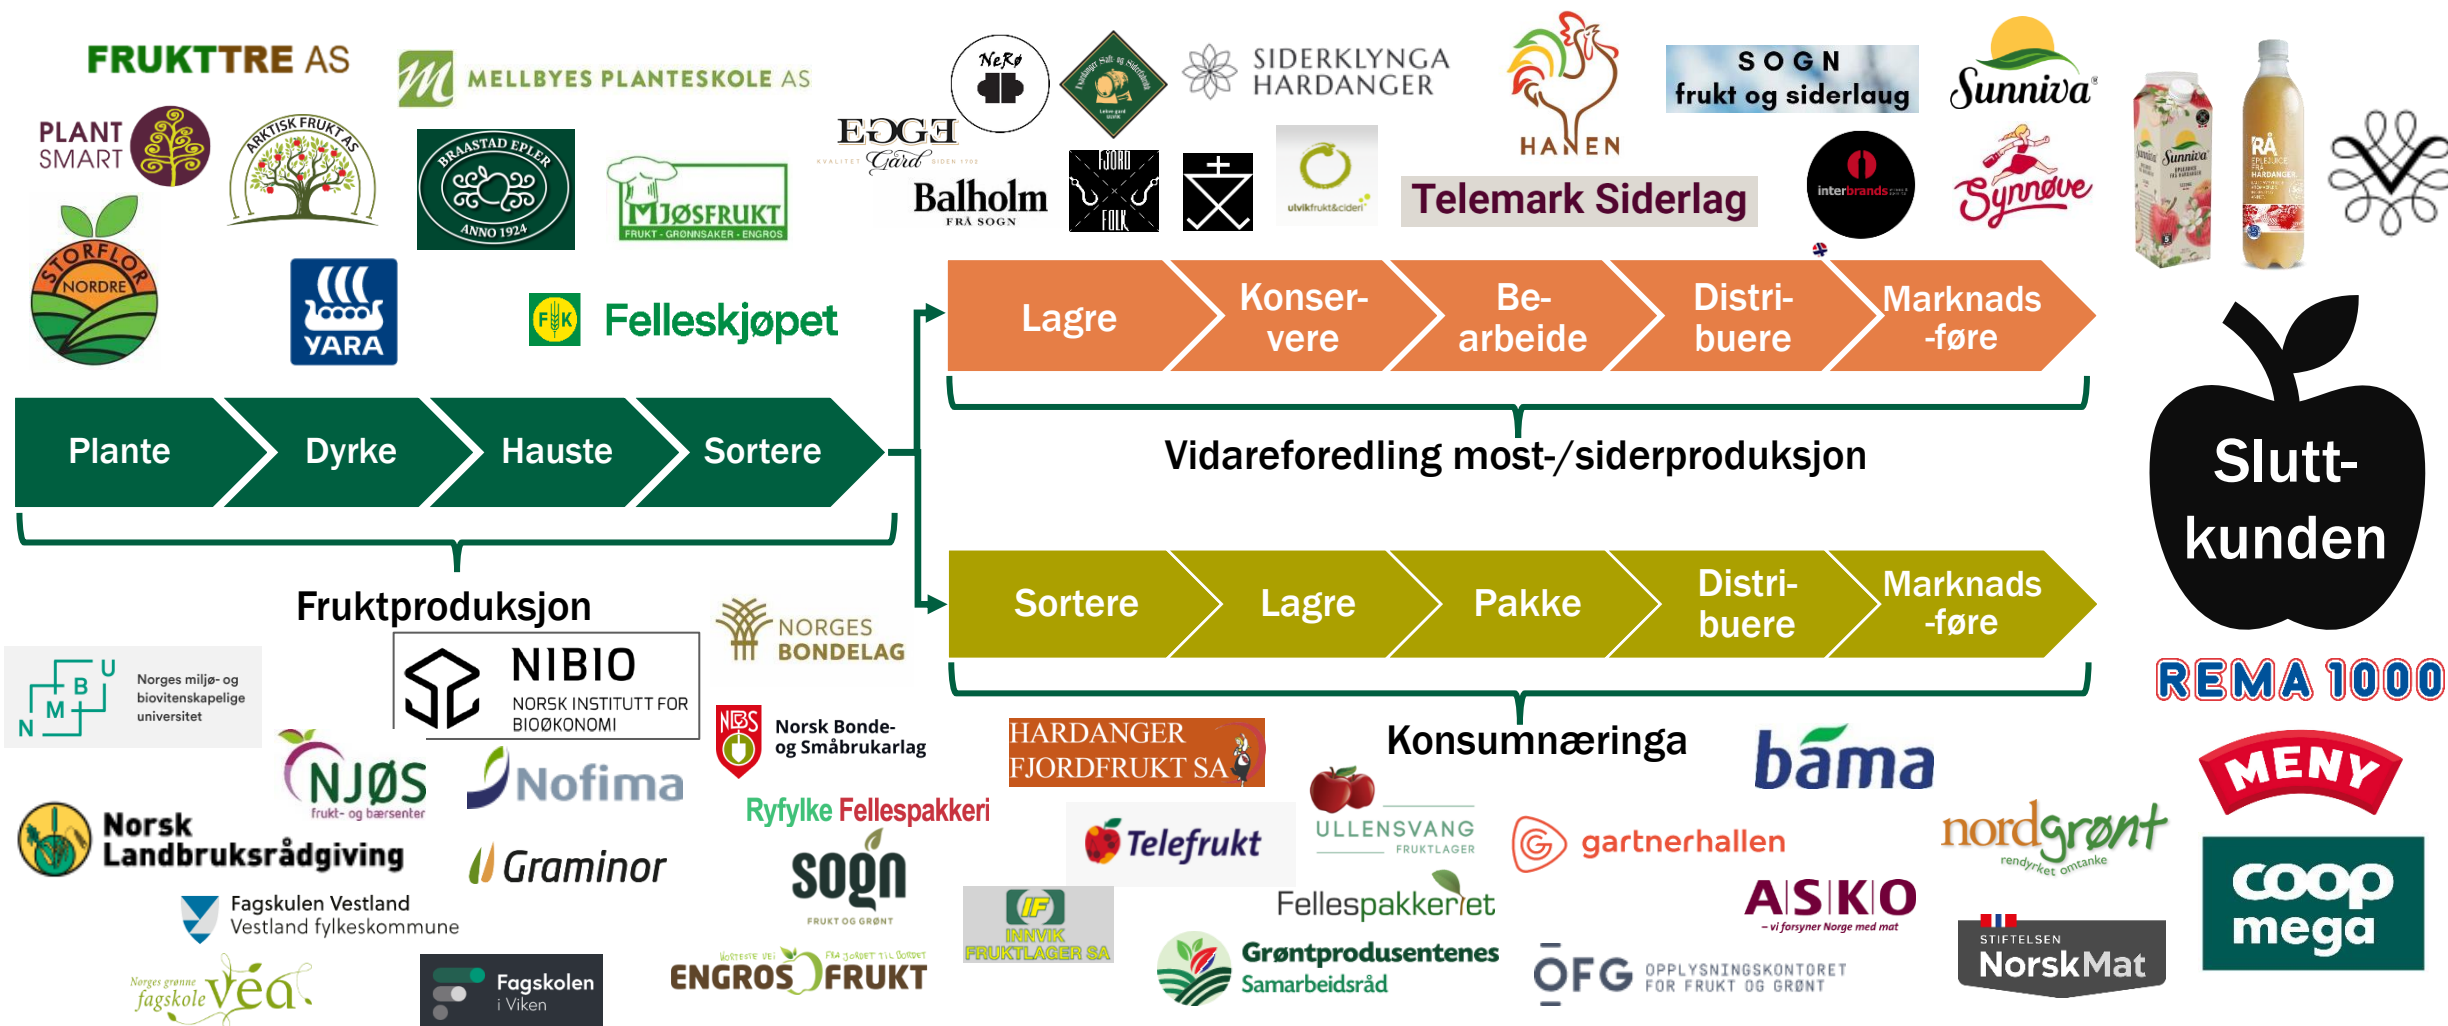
FRUKTTRE AS
MELLBYES PLANTESKOLE AS
PLANT SMART
ARKTISK FRUKT AS
BRAASTAD EPLER ANNO 1924
MJØSFRUKT FRUKT - GRØNNSAKER - ENGROS
STORFLOR NORDRE
YARA
FK Felleskjøpet
NeRø
EGGE Gard
Balholm FRÅ SOGN
FJORD FOLK
SIDERKLYNGA HARDANGER
ulvikfrukt&cider
HANEN
SOGN frukt og siderlaug
Telemark Siderlag
Sunniva
interbrands
Synnøve
Sunniva
RÅ
Plante
Dyrke
Hauste
Sortere
Fruktproduksjon
Lagre
Konservere
Bearbeide
Distribuere
Marknadsføre
Vidareforedling most-/siderproduksjon
Sortere
Lagre
Pakke
Distribuere
Marknadsføre
Konsumnæringa
Sluttkunden
REMA 1000
NMBU Norges miljø- og biovitenskapelige universitet
NIBIO NORSK INSTITUTT FOR BIOØKONOMI
NORGES BONDELAG
NBS Norsk Bonde- og Småbrukarlag
HARDANGER FJORDFRUKT SA
NJØS frukt- og bærsenter
Nofima
Ryfylke Fellespakkeri
Norsk Landbruksrådgiving
Graminor
sogn FRUKT OG GRØNT
Telefrukt
ULLENSVANG FRUKTLAGER
bama
gartnerhallen
nordgrønt rendyrket omtanke
MENY
Fagskulen Vestland Vestland fylkeskommune
INNVIK FRUKTLAGER SA
Fellespakkeriet
ASKO – vi forsyner Norge med mat
coop mega
Norges grønne fagskole Vea
Fagskolen i Viken
ENGROS FRUKT
Grøntprodusentenes Samarbeidsråd
OFG OPPLYSNINGSKONTORET FOR FRUKT OG GRØNT
STIFTELSEN NorskMat